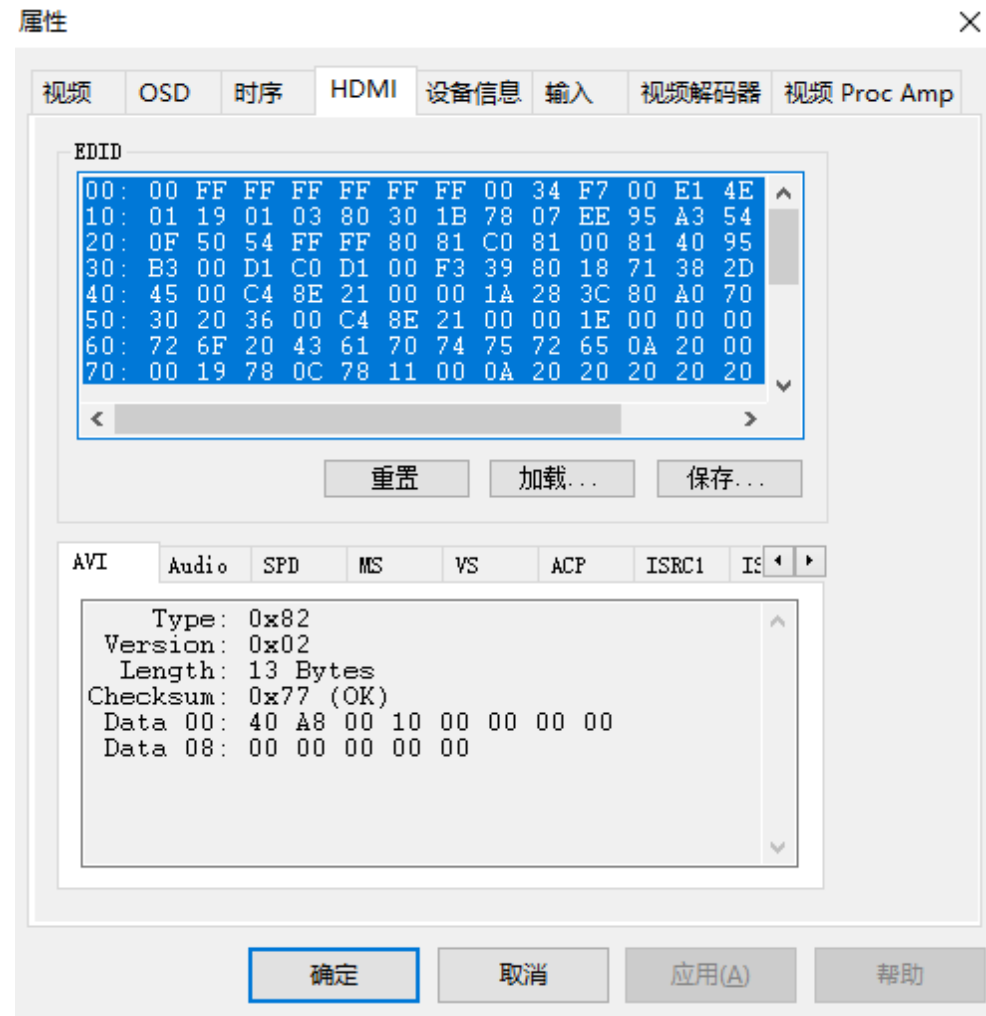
属性

×

视频 OSD 时序 HDMI 设备信息 输入 视频解码器 视频 Proc Amp

EDID

00: 00 FF FF FF FF FF FF 00 34 F7 00 E1 4E
10: 01 19 01 03 80 30 1B 78 07 EE 95 A3 54
20: 0F 50 54 FF FF 80 81 C0 81 00 81 40 95
30: B3 00 D1 C0 D1 00 F3 39 80 18 71 38 2D
40: 45 00 C4 8E 21 00 00 1A 28 3C 80 A0 70
50: 30 20 36 00 C4 8E 21 00 00 1E 00 00 00
60: 72 6F 20 43 61 70 74 75 72 65 0A 20 00
70: 00 19 78 0C 78 11 00 0A 20 20 20 20 20

重置 加载... 保存...

AVI Audio SPD MS VS ACP ISRC1 IS

Type: 0x82
Version: 0x02
Length: 13 Bytes
Checksum: 0x77 (OK)
Data 00: 40 A8 00 10 00 00 00 00
Data 08: 00 00 00 00 00

确定 取消 应用(A) 帮助